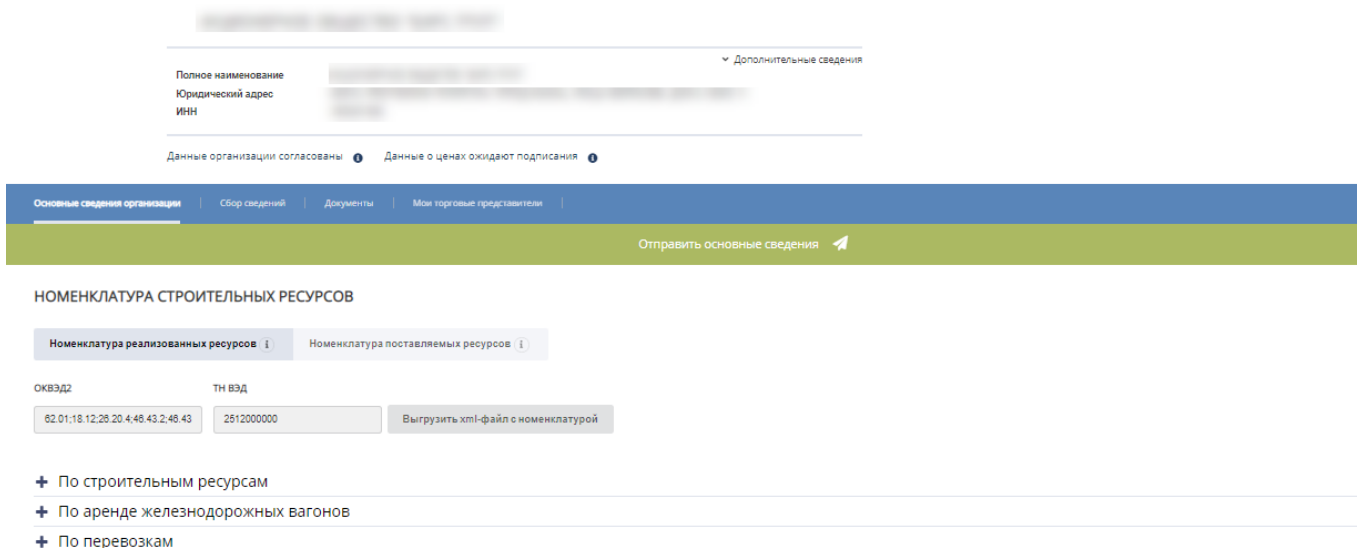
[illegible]

Дополнительные сведения

Полное наименование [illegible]
Юридический адрес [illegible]
ИНН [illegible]

Данные организации согласованы
Данные о ценах ожидают подписания

Основные сведения организации | Сбор сведений | Документы | Мои торговые представители

Отправить основные сведения

НОМЕНКЛАТУРА СТРОИТЕЛЬНЫХ РЕСУРСОВ

Номенклатура реализованных ресурсов
Номенклатура поставляемых ресурсов

ОКВЭД2
62.01;18.12;26.20.4;46.43.2;46.43

ТН ВЭД
2512000000

Выгрузить xml-файл с номенклатурой

+ По строительным ресурсам
+ По аренде железнодорожных вагонов
+ По перевозкам